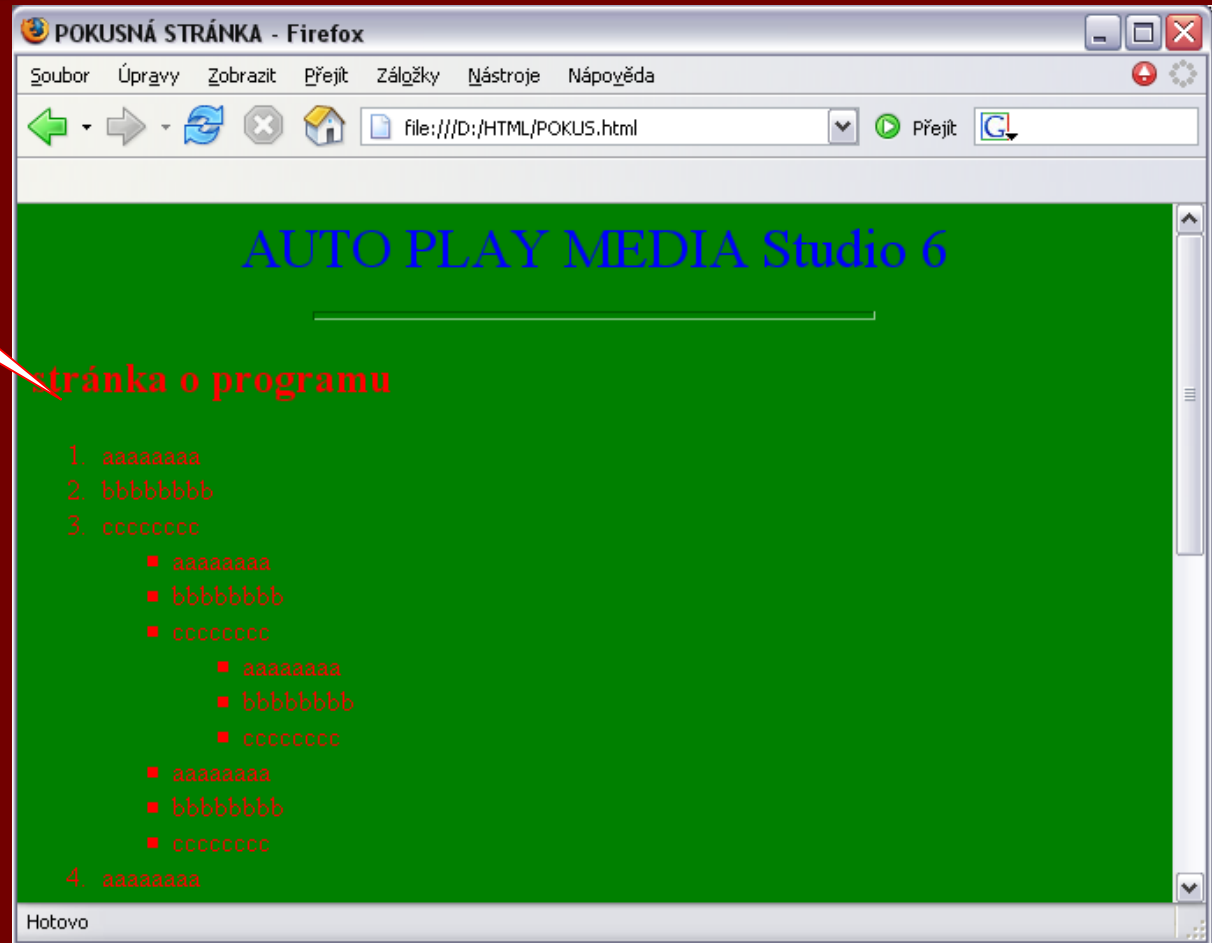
POKUSNÁ STRÁNKA - Firefox

Soubor Úpravy Zobrazit Přejít Záložky Nástroje Nápověda

file:///D:/HTML/POKUS.html

Přejít

AUTO PLAY MEDIA Studio 6

stránka o programu

1. aaaaaaaa
2. bbbbbbbb
3. cccccccc
   - aaaaaaaa
   - bbbbbbbb
   - cccccccc
     - aaaaaaaa
     - bbbbbbbb
     - cccccccc
   - aaaaaaaa
   - bbbbbbbb
   - cccccccc
4. aaaaaaaa

Hotovo